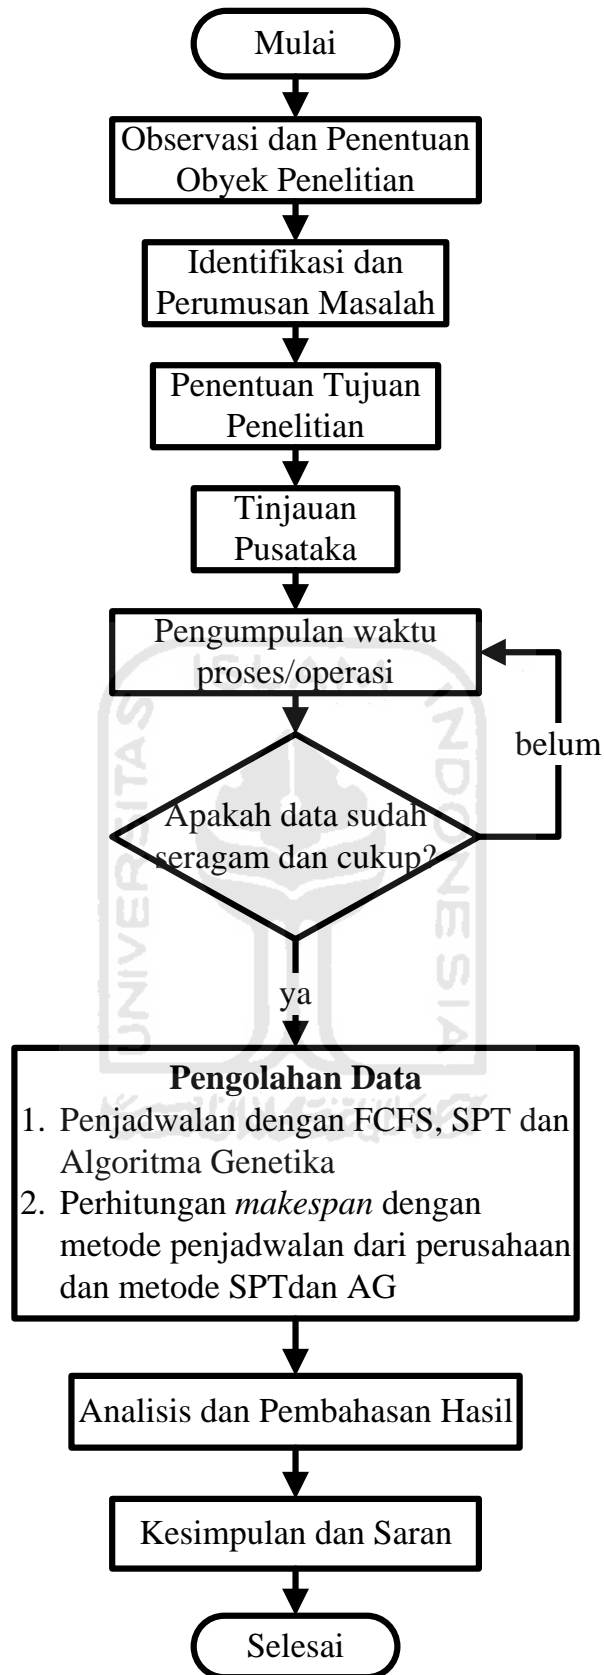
Mulai

Observasi dan Penentuan Obyek Penelitian

Identifikasi dan Perumusan Masalah

Penentuan Tujuan Penelitian

Tinjauan Pusataka

Pengumpulan waktu proses/operasi

Apakah data sudah seragam dan cukup?

belum

ya

**Pengolahan Data**
1. Penjadwalan dengan FCFS, SPT dan Algoritma Genetika
2. Perhitungan *makespan* dengan metode penjadwalan dari perusahaan dan metode SPTdan AG

Analisis dan Pembahasan Hasil

Kesimpulan dan Saran

Selesai